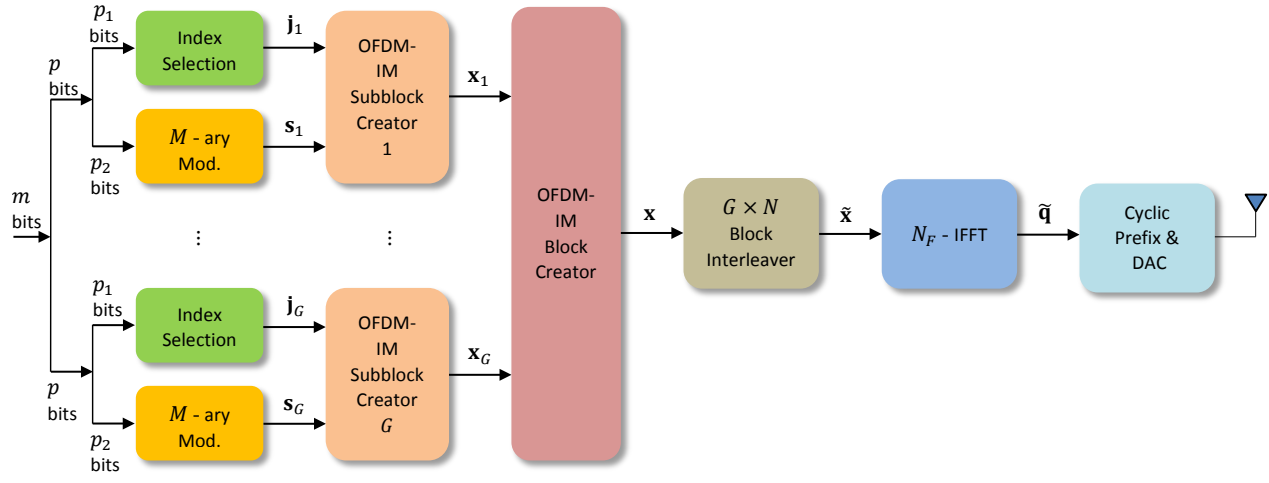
$m$ bits

$p$ bits

$p_1$ bits

Index Selection

$\mathbf{j}_1$

$p_2$ bits

$M$ - ary Mod.

$\mathbf{s}_1$

OFDM-IM Subblock Creator 1

$\mathbf{x}_1$

⋮

⋮

$p$ bits

$p_1$ bits

Index Selection

$\mathbf{j}_G$

$p_2$ bits

$M$ - ary Mod.

$\mathbf{s}_G$

OFDM-IM Subblock Creator $G$

$\mathbf{x}_G$

OFDM-IM Block Creator

$\mathbf{x}$

$G \times N$ Block Interleaver

$\tilde{\mathbf{x}}$

$N_F$ - IFFT

$\tilde{\mathbf{q}}$

Cyclic Prefix & DAC